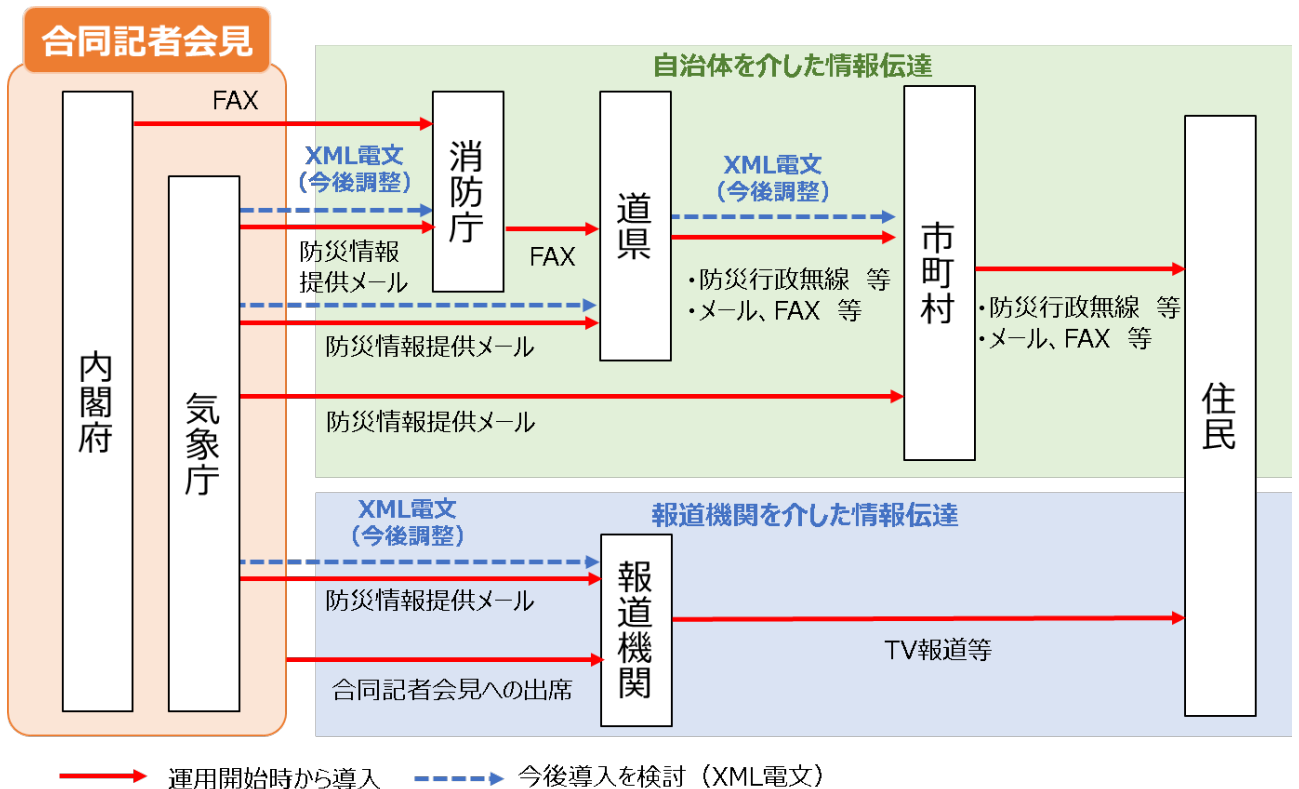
合同記者会見

自治体を介した情報伝達

内閣府

FAX

消防庁

XML電文
（今後調整）

気象庁

防災情報
提供メール

FAX

道県

XML電文
（今後調整）

・防災行政無線　等
・メール、FAX　等

防災情報提供メール

市町村

・防災行政無線　等
・メール、FAX　等

防災情報提供メール

住民

報道機関を介した情報伝達

XML電文
（今後調整）

防災情報提供メール

報道機関

TV報道等

合同記者会見への出席

運用開始時から導入　今後導入を検討（XML電文）